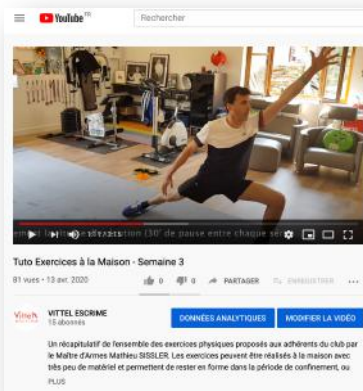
YouTube FR

Rechercher

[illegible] (30' de pause entre chaque se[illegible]

Tuto Exercices à la Maison - Semaine 3

81 vues • 13 avr. 2020

0 0 PARTAGER ENREGISTRER

VITTEL ESCRIME
15 abonnés

DONNÉES ANALYTIQUES

MODIFIER LA VIDÉO

Un récapitulatif de l'ensemble des exercices physiques proposés aux adhérents du club par le Maître d'Armes Mathieu SISSLER. Les exercices peuvent être réalisés à la maison avec très peu de matériel et permettent de rester en forme dans la période de confinement, ou

PLUS